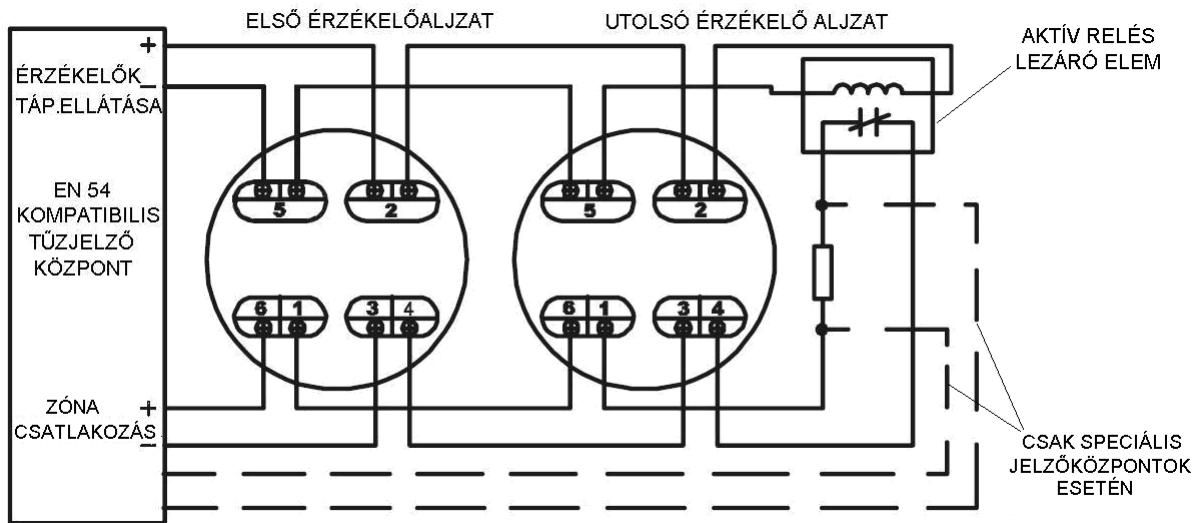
ELSŐ ÉRZÉKELŐALJZAT

UTOLSÓ ÉRZÉKELŐ ALJZAT

AKTÍV RELÉS LEZÁRÓ ELEM

+
ÉRZÉKELŐK
–
TÁP.ELLÁTÁSA

EN 54 KOMPATIBILIS TŰZJELZŐ KÖZPONT

5 2 5 2

6 1 3 4 6 1 3 4

ZÓNA +
CSATLAKOZÁS –

CSAK SPECIÁLIS JELZŐKÖZPONTOK ESETÉN